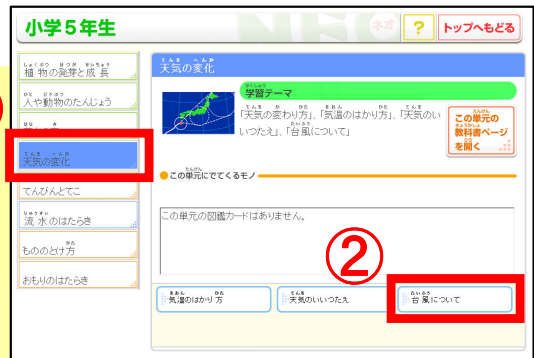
小学５年生

?
トップへもどる

植物の発芽と成長
人や動物のたんじょう
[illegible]
天気の変化
てんびんとてこ
流水のはたらき
もののとけ方
おもりのはたらき

天気の変化

学習テーマ
「天気の変わり方」、「気温のはかり方」、「天気のいいつたえ」、「台風について」

この単元の教科書ページを開く

この単元にでてくるモノ

この単元の図鑑カードはありません。

②

気温のはかり方
天気のいいつたえ
台風について